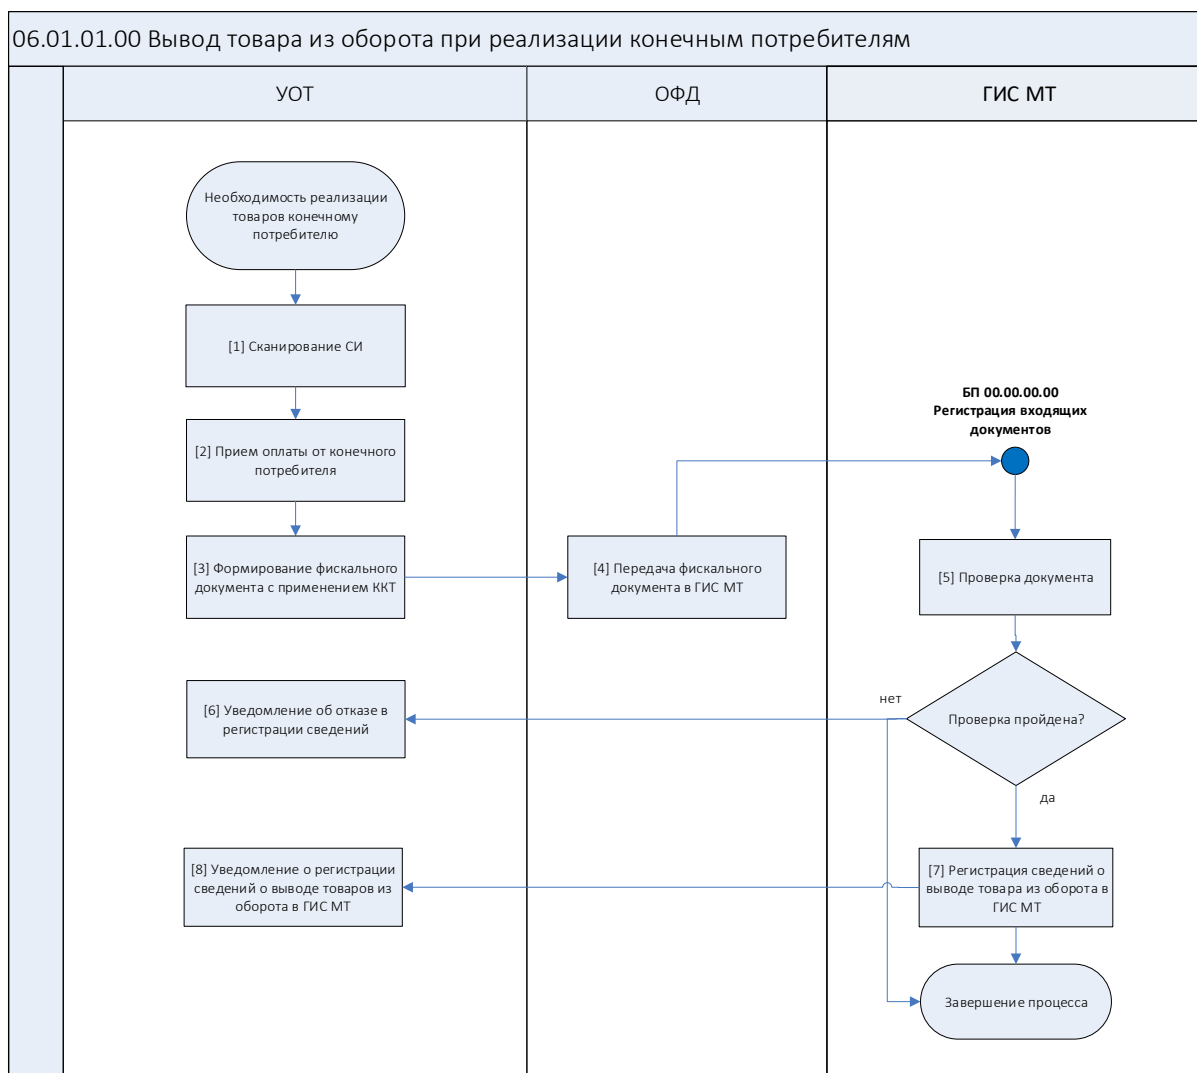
06.01.01.00 Вывод товара из оборота при реализации конечным потребителям

УОТ

ОФД

ГИС МТ

Необходимость реализации товаров конечному потребителю

[1] Сканирование СИ

[2] Прием оплаты от конечного потребителя

[3] Формирование фискального документа с применением ККТ

[4] Передача фискального документа в ГИС МТ

БП 00.00.00.00 Регистрация входящих документов

[5] Проверка документа

[6] Уведомление об отказе в регистрации сведений

нет

Проверка пройдена?

да

[8] Уведомление о регистрации сведений о выводе товаров из оборота в ГИС МТ

[7] Регистрация сведений о выводе товара из оборота в ГИС МТ

Завершение процесса